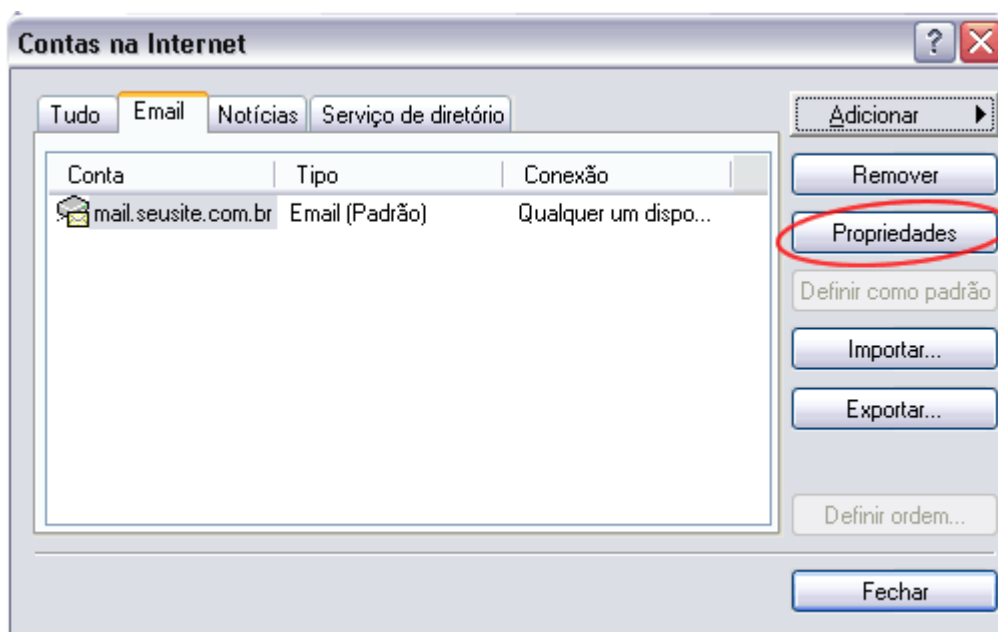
Contas na Internet

?

Tudo | Email | Notícias | Serviço de diretório

| Conta | Tipo | Conexão |
|---|---|---|
| mail.seusite.com.br | Email (Padrão) | Qualquer um dispo... |

Adicionar

Remover

Propriedades

Definir como padrão

Importar...

Exportar...

Definir ordem...

Fechar